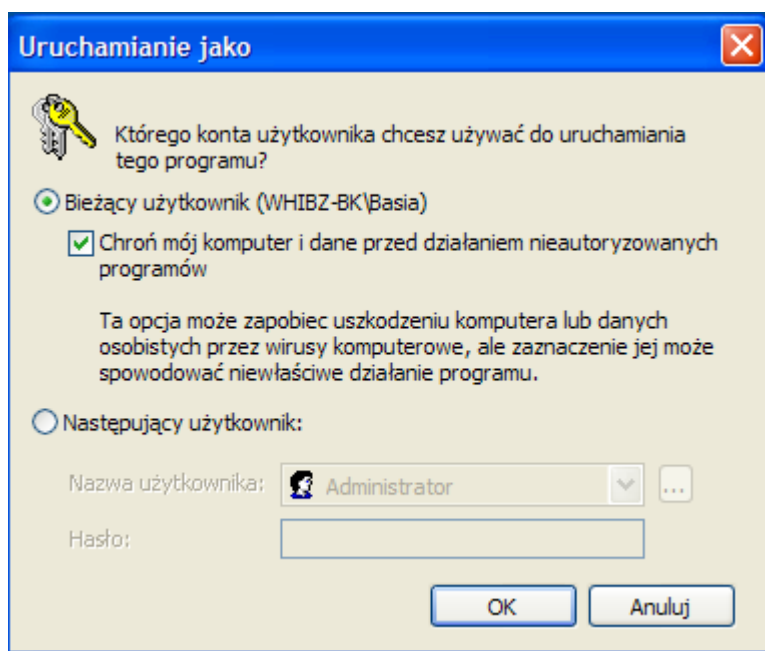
Uruchamianie jako

Którego konta użytkownika chcesz używać do uruchamiania tego programu?

Bieżący użytkownik (WHIBZ-BK\Basia)

Chroń mój komputer i dane przed działaniem nieautoryzowanych programów

Ta opcja może zapobiec uszkodzeniu komputera lub danych osobistych przez wirusy komputerowe, ale zaznaczenie jej może spowodować niewłaściwe działanie programu.

Następujący użytkownik:

Nazwa użytkownika: Administrator ...

Hasło:

OK

Anuluj